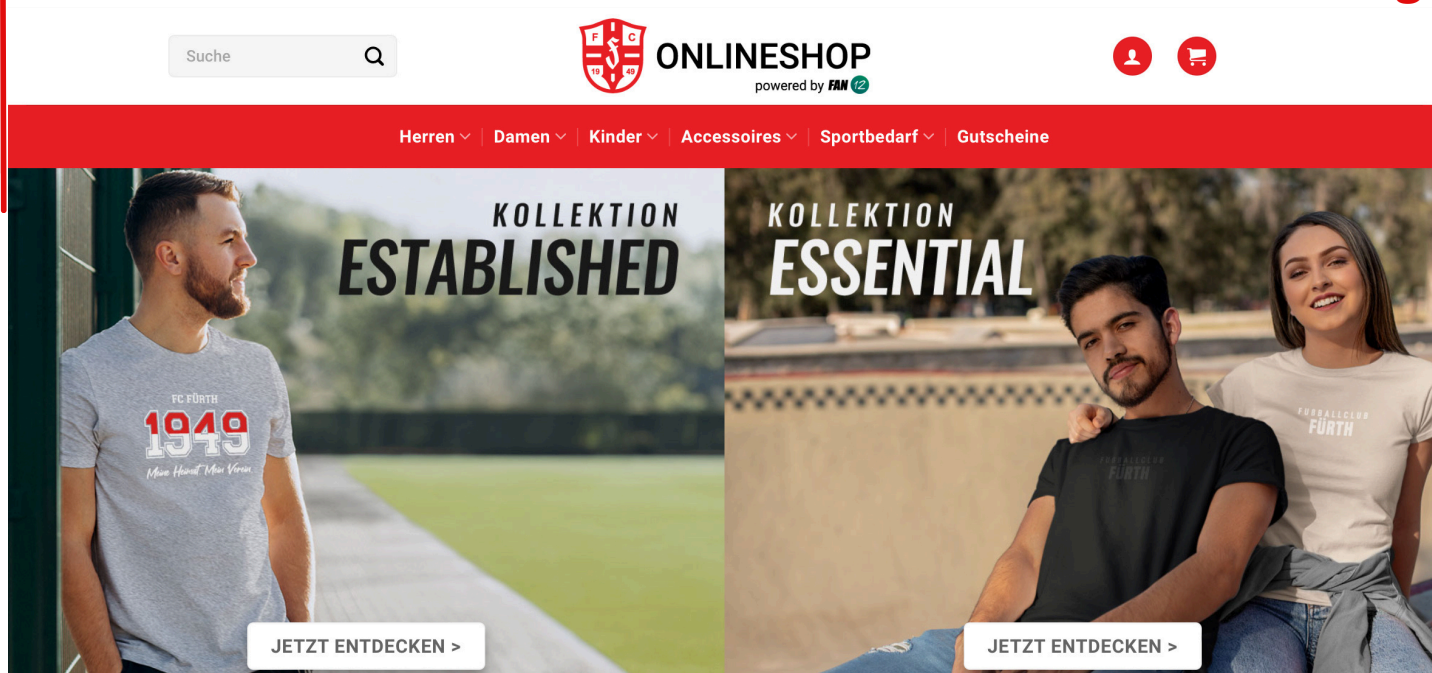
Suche

F C 19 49 ONLINESHOP
powered by FAN 12

Herren | Damen | Kinder | Accessoires | Sportbedarf | Gutscheine

KOLLEKTION
ESTABLISHED

FC FÜRTH
1949
Meine Heimat Mein Verein

JETZT ENTDECKEN >

KOLLEKTION
ESSENTIAL

FUSSBALLCLUB
FÜRTH

FUSSBALLCLUB
FÜRTH

JETZT ENTDECKEN >